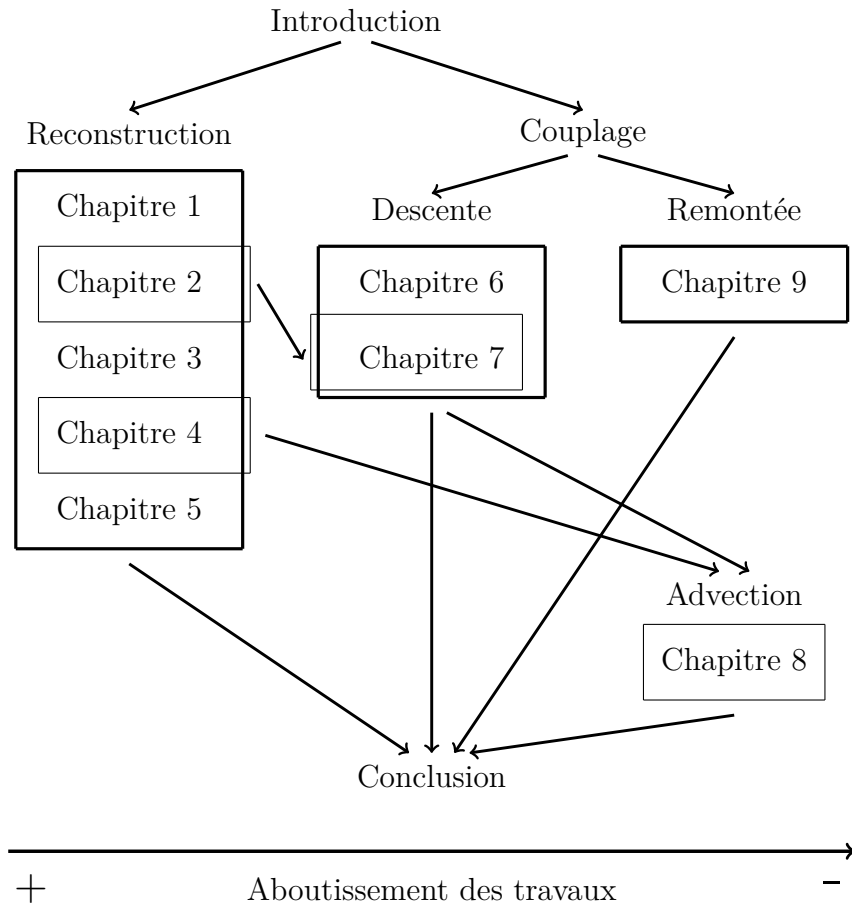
Introduction

Reconstruction

Couplage

Chapitre 1

Descente

Remontée

Chapitre 2

Chapitre 6

Chapitre 9

Chapitre 3

Chapitre 7

Chapitre 4

Chapitre 5

Advection

Chapitre 8

Conclusion

+ Aboutissement des travaux −